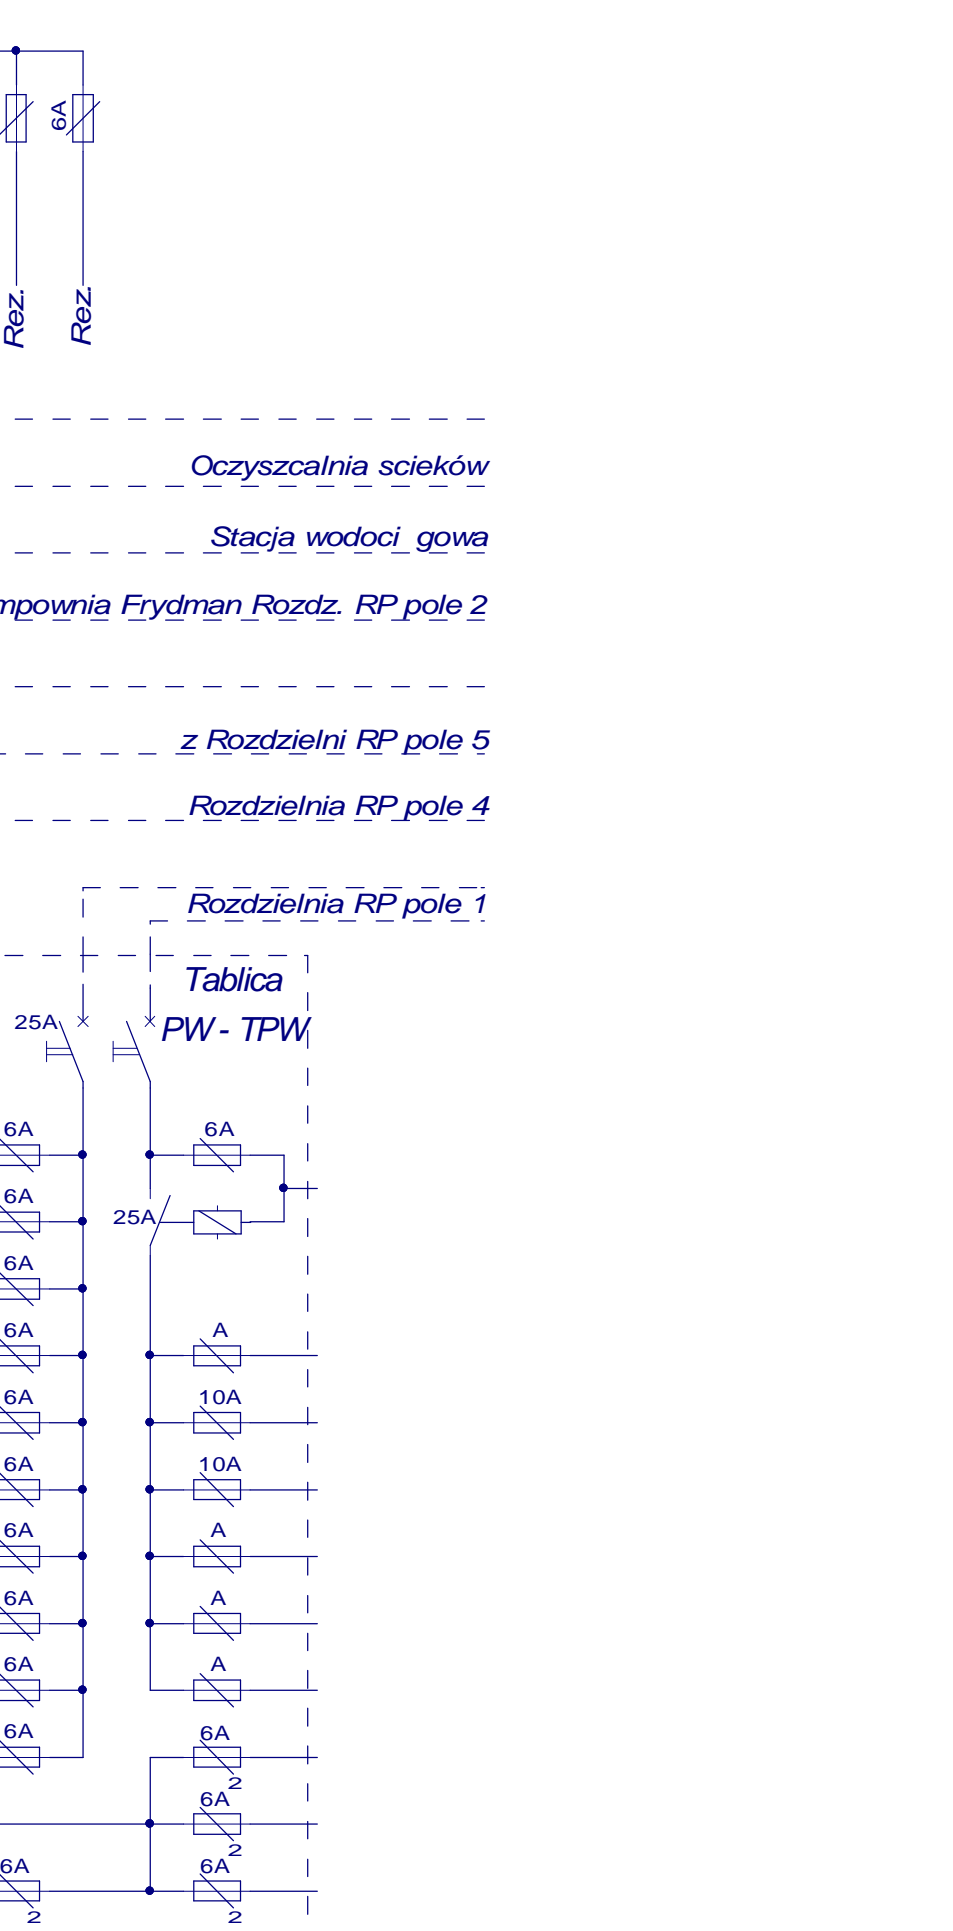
6A

Rez.

Rez.

Oczyszczalnia ścieków

Stacja wodoci gowa

mpownia Frydman Rozdz. RP pole 2

z Rozdzielni RP pole 5

Rozdzielnia RP pole 4

Rozdzielnia RP pole 1

Tablica PW - TPW

25A

6A

25A

6A
6A
6A
6A
6A
6A
6A
6A
6A
6A

A
10A
10A
A
A
A
6A
2
6A
2
6A
2
6A
2